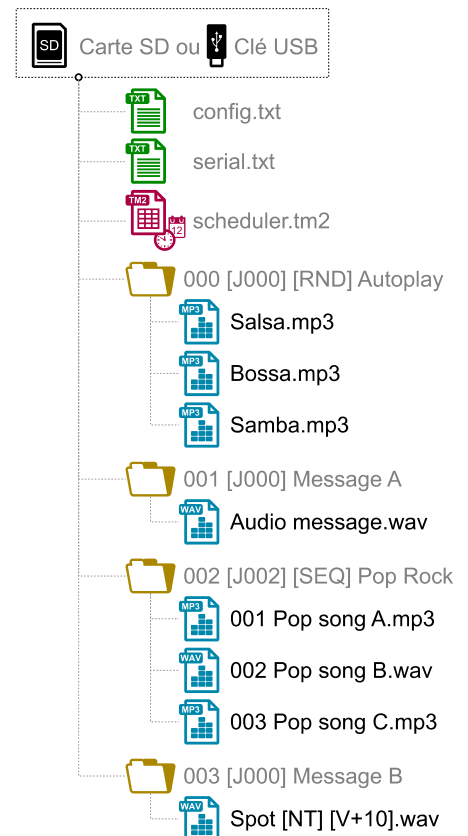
SD Carte SD ou Clé USB

TXT config.txt

TXT serial.txt

TM2 scheduler.tm2

000 [J000] [RND] Autoplay

MP3 Salsa.mp3

MP3 Bossa.mp3

MP3 Samba.mp3

001 [J000] Message A

WAV Audio message.wav

002 [J002] [SEQ] Pop Rock

MP3 001 Pop song A.mp3

WAV 002 Pop song B.wav

MP3 003 Pop song C.mp3

003 [J000] Message B

WAV Spot [NT] [V+10].wav